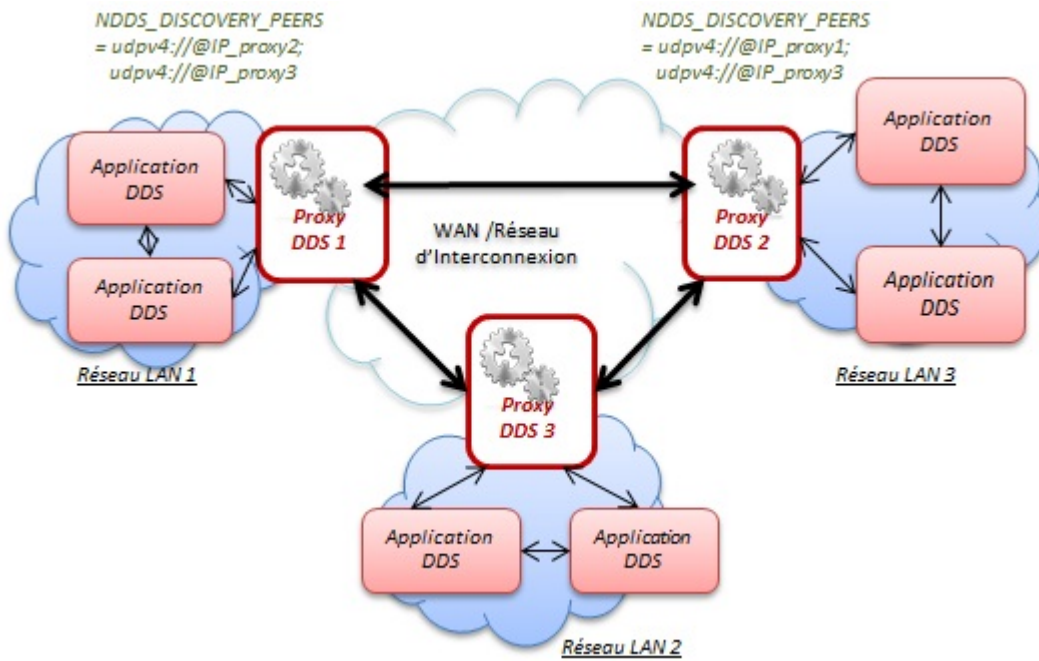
NDDS_DISCOVERY_PEERS
= udpv4://@IP_proxy2;
udpv4://@IP_proxy3

NDDS_DISCOVERY_PEERS
= udpv4://@IP_proxy1;
udpv4://@IP_proxy3

Application DDS

Application DDS

Proxy DDS 1

WAN /Réseau d'Interconnexion

Proxy DDS 2

Application DDS

Application DDS

Réseau LAN 1

Proxy DDS 3

Réseau LAN 3

Application DDS

Application DDS

Réseau LAN 2